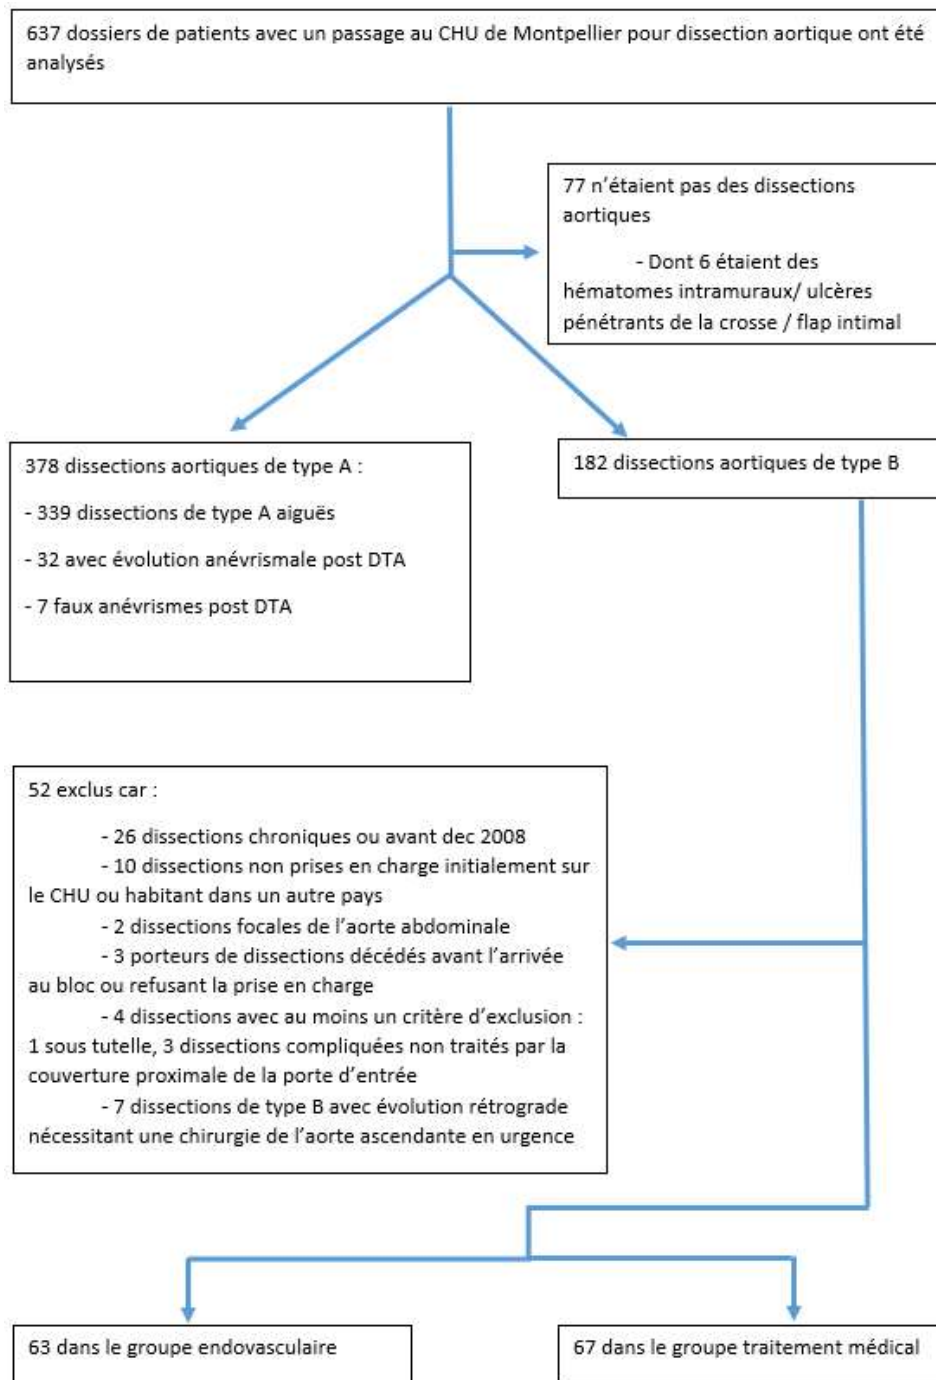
637 dossiers de patients avec un passage au CHU de Montpellier pour dissection aortique ont été analysés

77 n'étaient pas des dissections aortiques

- Dont 6 étaient des hématomes intramuraux/ ulcères pénétrants de la crosse / flap intimal

378 dissections aortiques de type A :

- 339 dissections de type A aiguës

- 32 avec évolution anévrismale post DTA

- 7 faux anévrismes post DTA

182 dissections aortiques de type B

52 exclus car :

- 26 dissections chroniques ou avant dec 2008

- 10 dissections non prises en charge initialement sur le CHU ou habitant dans un autre pays

- 2 dissections focales de l'aorte abdominale

- 3 porteurs de dissections décédés avant l'arrivée au bloc ou refusant la prise en charge

- 4 dissections avec au moins un critère d'exclusion : 1 sous tutelle, 3 dissections compliquées non traités par la couverture proximale de la porte d'entrée

- 7 dissections de type B avec évolution rétrograde nécessitant une chirurgie de l'aorte ascendante en urgence

63 dans le groupe endovasculaire

67 dans le groupe traitement médical